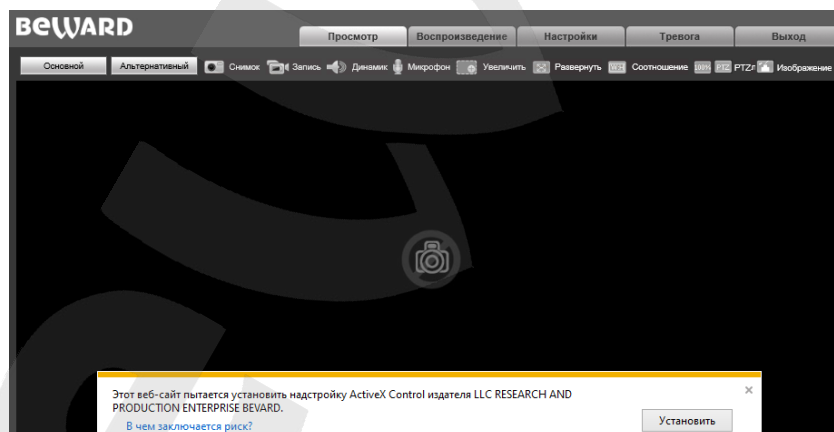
BEWARD

Просмотр Воспроизведение Настройки Тревога Выход

Основной Альтернативный Снимок Запись Динамик Микрофон Увеличить Развернуть Соотношение PTZ Изображение

Этот веб-сайт пытается установить надстройку ActiveX Control издателя LLC RESEARCH AND PRODUCTION ENTERPRISE BEVARD.

В чем заключается риск?

Установить

×